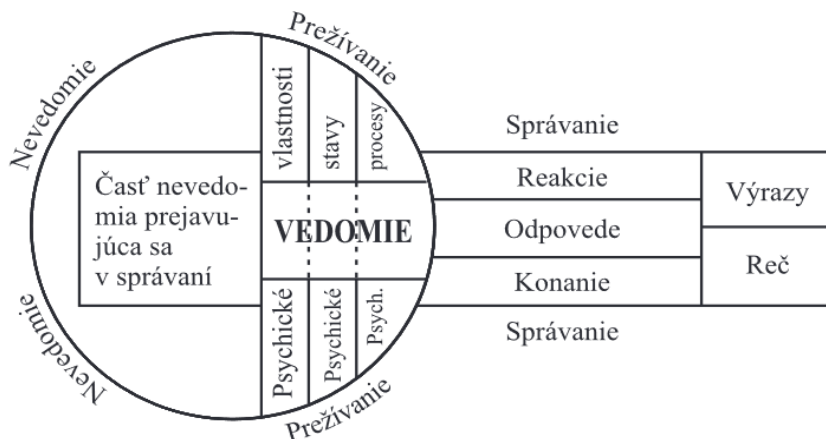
Nevedomie

Prežívanie

vlastnosti

stavy

procesy

Správanie

Časť nevedomia prejavujúca sa v správaní

VEDOMIE

Reakcie

Odpovede

Konanie

Výrazy

Reč

Správanie

Psychické

Psychické

Psych.

Nevedomie

Prežívanie